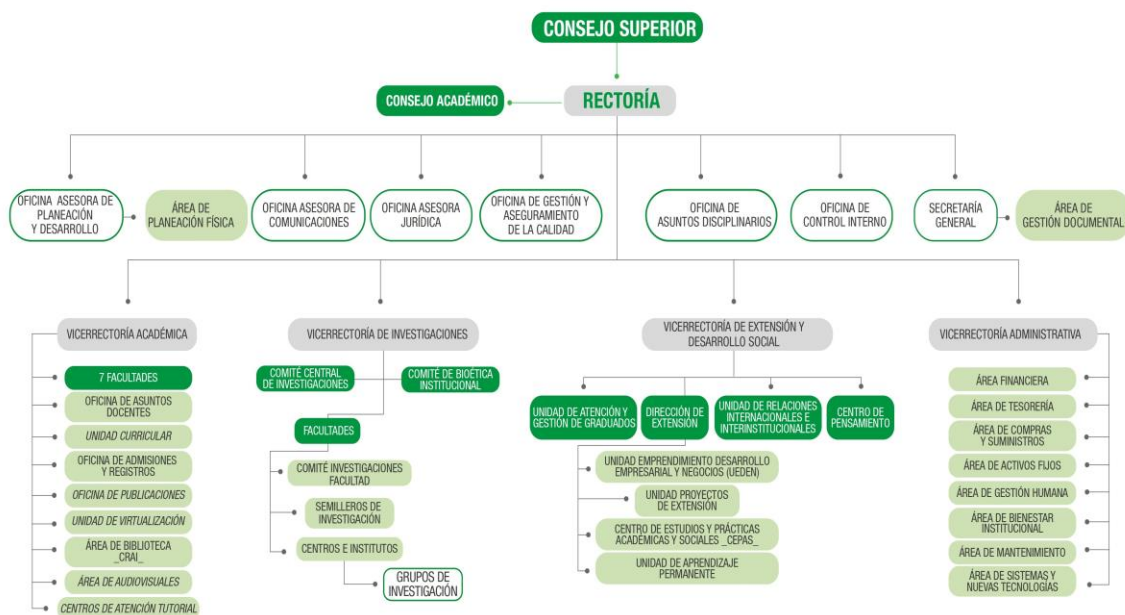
CONSEJO SUPERIOR

CONSEJO ACADÉMICO

RECTORÍA

OFICINA ASESORA DE PLANEACIÓN Y DESARROLLO

ÁREA DE PLANEACIÓN FÍSICA

OFICINA ASESORA DE COMUNICACIONES

OFICINA ASESORA JURÍDICA

OFICINA DE GESTIÓN Y ASEGURAMIENTO DE LA CALIDAD

OFICINA DE ASUNTOS DISCIPLINARIOS

OFICINA DE CONTROL INTERNO

SECRETARÍA GENERAL

ÁREA DE GESTIÓN DOCUMENTAL

VICERRECTORÍA ACADÉMICA

7 FACULTADES

OFICINA DE ASUNTOS DOCENTES

UNIDAD CURRICULAR

OFICINA DE ADMISIONES Y REGISTROS

OFICINA DE PUBLICACIONES

UNIDAD DE VIRTUALIZACIÓN

ÁREA DE BIBLIOTECA _CRAI_

ÁREA DE AUDIOVISUALES

CENTROS DE ATENCIÓN TUTORIAL

VICERRECTORÍA DE INVESTIGACIONES

COMITÉ CENTRAL DE INVESTIGACIONES

COMITÉ DE BIOÉTICA INSTITUCIONAL

FACULTADES

COMITÉ INVESTIGACIONES FACULTAD

SEMILLEROS DE INVESTIGACIÓN

CENTROS E INSTITUTOS

GRUPOS DE INVESTIGACIÓN

VICERRECTORÍA DE EXTENSIÓN Y DESARROLLO SOCIAL

UNIDAD DE ATENCIÓN Y GESTIÓN DE GRADUADOS

DIRECCIÓN DE EXTENSIÓN

UNIDAD DE RELACIONES INTERNACIONALES E INTERINSTITUCIONALES

CENTRO DE PENSAMIENTO

UNIDAD EMPRENDIMIENTO DESARROLLO EMPRESARIAL Y NEGOCIOS (UEDEN)

UNIDAD PROYECTOS DE EXTENSIÓN

CENTRO DE ESTUDIOS Y PRÁCTICAS ACADÉMICAS Y SOCIALES _CEPAS_

UNIDAD DE APRENDIZAJE PERMANENTE

VICERRECTORÍA ADMINISTRATIVA

ÁREA FINANCIERA

ÁREA DE TESORERÍA

ÁREA DE COMPRAS Y SUMINISTROS

ÁREA DE ACTIVOS FIJOS

ÁREA DE GESTIÓN HUMANA

ÁREA DE BIENESTAR INSTITUCIONAL

ÁREA DE MANTENIMIENTO

ÁREA DE SISTEMAS Y NUEVAS TECNOLOGÍAS